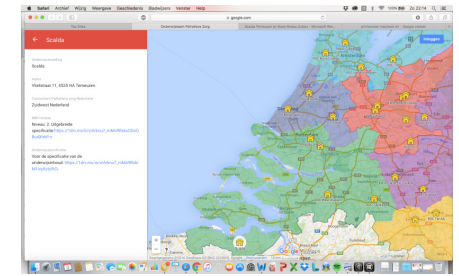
Safari Archief Wijzig Weergave Geschiedenis Bladwijzers Venster Help

Zo 22:14

google.com

Scalda

Scalda

Vlietstraat 11, 4535 HA Terneuzen

Zuidwest Nederland

Niveau 2: Uitgebreide specificatie: https://

Voor de specificatie van de onderwijsinhoud: https://

Inloggen

Google